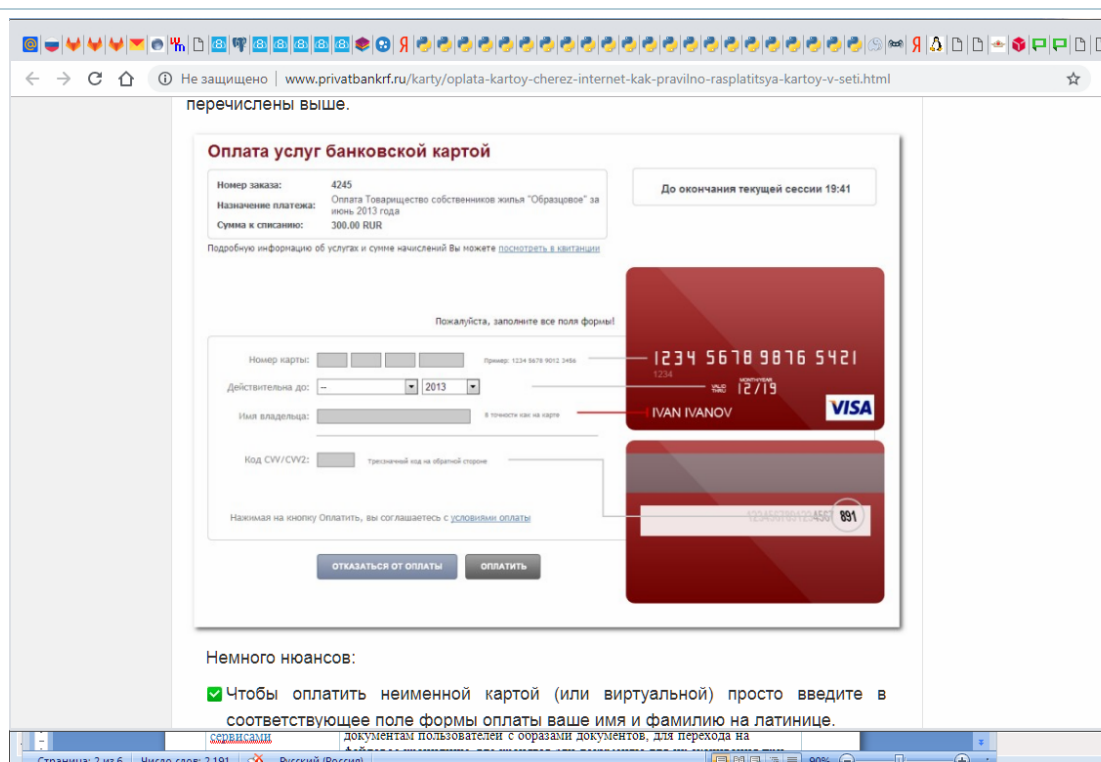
Не защищено | www.privatbankrf.ru/karty/oplata-kartoy-cherez-internet-kak-pravilno-rasplatitsya-kartoy-v-seti.html

перечислены выше.

Оплата услуг банковской картой

Номер заказа: 4245
Назначение платежа: Оплата Товарищество собственников жилья "Образцовое" за июнь 2013 года
Сумма к списанию: 300.00 RUR

До окончания текущей сессии 19:41

Подробную информацию об услугах и сумме начислений Вы можете посмотреть в квитанции

Пожалуйста, заполните все поля формы!

Номер карты: Пример: 1234 5678 9012 3456
Действительна до: -- 2013
Имя владельца: В точности как на карте
Код CVV/CVV2: Трехзначный код на обратной стороне

Нажимая на кнопку Оплатить, вы соглашаетесь с условиями оплаты

ОТКАЗАТЬСЯ ОТ ОПЛАТЫ ОПЛАТИТЬ

1234 5678 9876 5421
1234
VALID THRU MONTH/YEAR 12/19
IVAN IVANOV
VISA
1234567890123456 891

Немного нюансов:

Чтобы оплатить неименной картой (или виртуальной) просто введите в соответствующее поле формы оплаты ваше имя и фамилию на латинице.

сервисами
документам пользователей с образами документов, для перехода на
Страница: 2 из 6 Число слов: 2 191 Русский (Россия) 90%